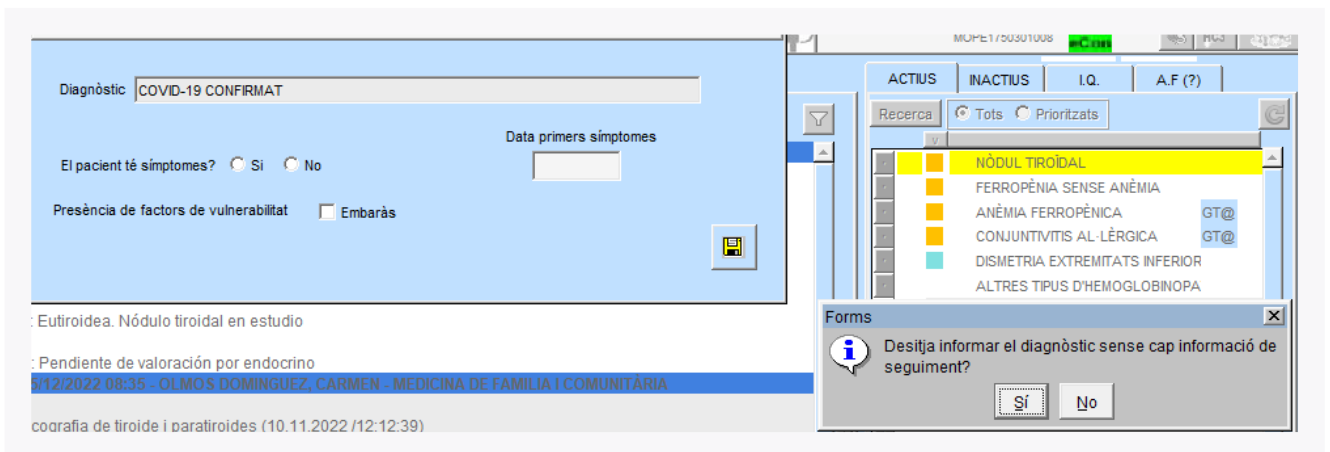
MOPE1750301008 eCAP HC3

Diagnòstic COVID-19 CONFIRMAT

Data primers símptomes

El pacient té símptomes? Si No

Presència de factors de vulnerabilitat Embaràs

ACTIUS | INACTIUS | I.Q. | A.F (?)

Recerca | Tots | Prioritzats

NÒDUL TIROÏDAL
FERROPÈNIA SENSE ANÈMIA
ANÈMIA FERROPÈNICA GT@
CONJUNTIVITIS AL·LÈRGICA GT@
DISMETRIA EXTREMITATS INFERIOR
ALTRES TIPUS D'HEMOGLOBINOPA

: Eutiroidea. Nódulo tiroidal en estudio

: Pendiente de valoración por endocrino
5/12/2022 08:35 - OLMOS DOMINGUEZ, CARMEN - MEDICINA DE FAMILIA I COMUNITÀRIA

cografia de tiroide i paratiroides (10.11.2022 /12:12:39)

Forms
Desitja informar el diagnòstic sense cap informació de seguiment?
Sí | No